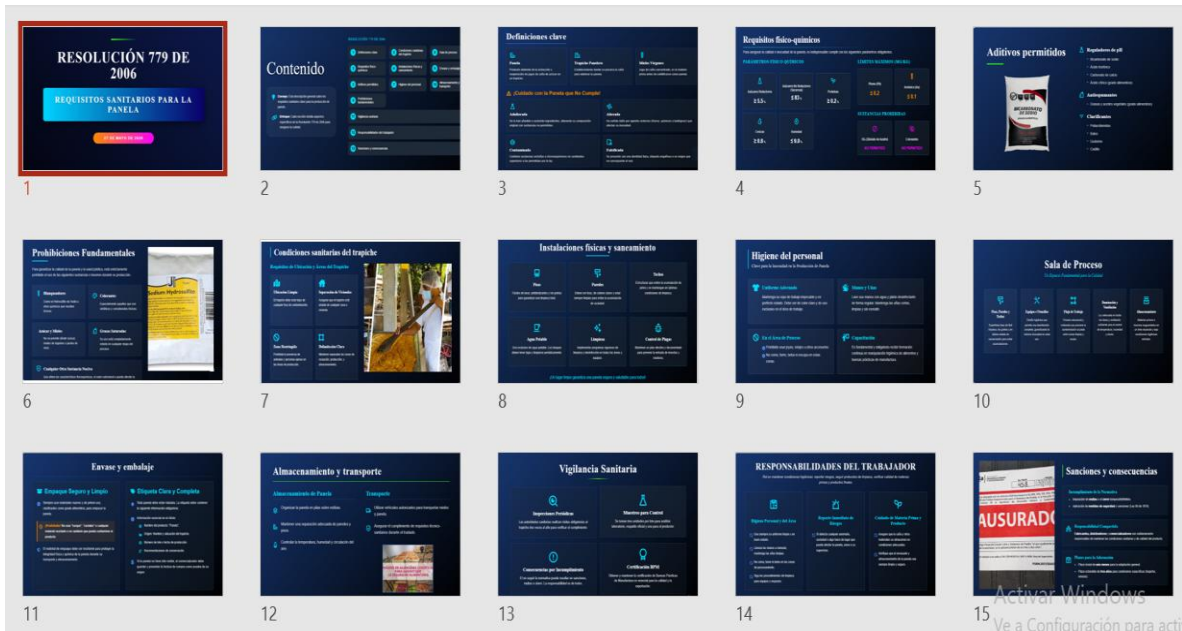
RESOLUCIÓN 779 DE 2006

REQUISITOS SANITARIOS PARA LA PANELA

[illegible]

1

Contenido

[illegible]

2

Definiciones clave

Panela

Trapiches Paneleros

Mieles Vírgenes

¡Cuidado con la Panela que No Cumple!

Adulterada

Alterada

Contaminada

Falsificada

3

Requisitos físico-químicos

PARÁMETROS FÍSICO-QUÍMICOS

LÍMITES MÁXIMOS (MG/KG)

SUSTANCIAS PROHIBIDAS

4

Aditivos permitidos

Reguladores de pH

Antiespumantes

Clarificantes

5

Prohibiciones Fundamentales

Blanqueadores

Colorantes

Azúcar y Mieles

Grasas Saturadas

Cualquier Otra Sustancia Nociva

6

Condiciones sanitarias del trapiche

7

Instalaciones físicas y saneamiento

Pisos

Paredes

Techos

Agua Potable

Limpieza

Control de Plagas

8

Higiene del personal

9

Sala de Proceso

10

Envase y embalaje

Empaque Seguro y Limpio

Etiqueta Clara y Completa

11

Almacenamiento y transporte

Almacenamiento de Panela

Transporte

12

Vigilancia Sanitaria

Inspecciones Periódicas

Muestreo para Control

Consecuencias por Incumplimiento

Certificación BPM

13

RESPONSABILIDADES DEL TRABAJADOR

14

CLAUSURADO

Sanciones y consecuencias

15

Activar Windows

Ve a Configuración para acti